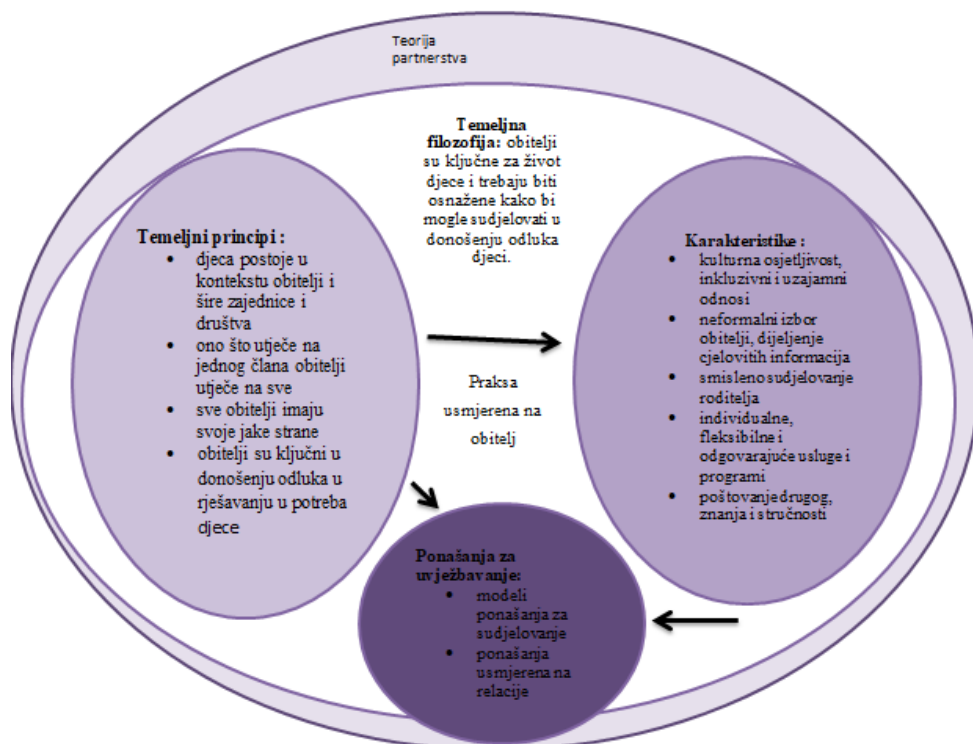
Teorija partnerstva

**Temeljna filozofija:** obitelji su ključne za život djece i trebaju biti osnažene kako bi mogle sudjelovati u donošenju odluka djeci.

**Temeljni principi :**
- djeca postoje u kontekstu obitelji i šire zajednice i društva
- ono što utječe na jednog člana obitelji utječe na sve
- sve obitelji imaju svoje jake strane
- obitelji su ključni u donošenju odluka u rješavanju u potreba djece

Praksa usmjerena na obitelj

**Karakteristike :**
- kulturna osjetljivost, inkluzivni i uzajamni odnosi
- neformalni izbor obitelji, dijeljenje cjelovitih informacija
- smisleno sudjelovanje roditelja
- individualne, fleksibilne i odgovarajuće usluge i programi
- poštovanje drugog, znanja i stručnosti

**Ponašanja za uvježbavanje:**
- modeli ponašanja za sudjelovanje
- ponašanja usmjerena na relacije